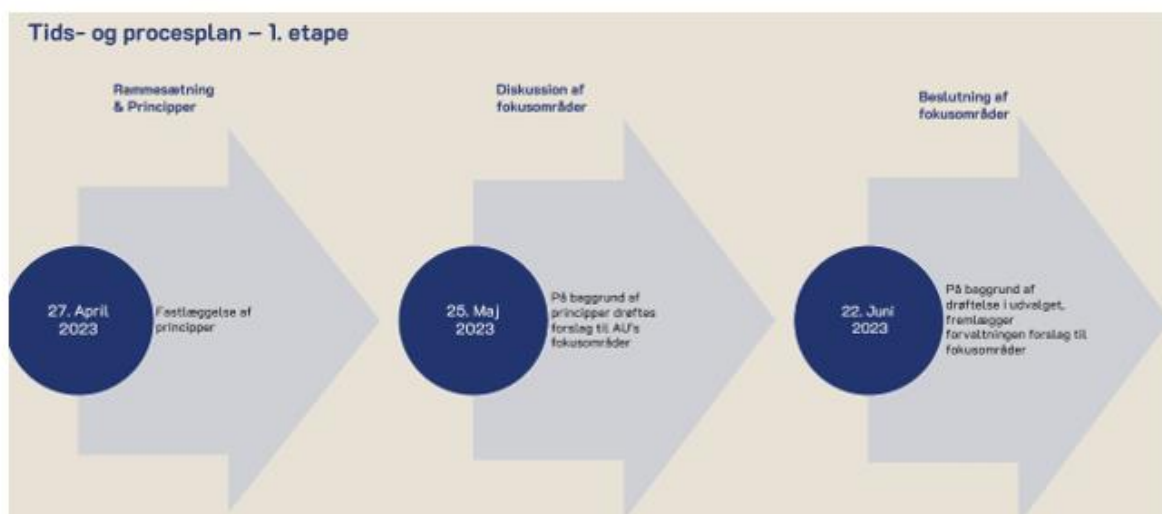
Tids- og procesplan – 1. etape

Rammesætning & Principper

27. April 2023

Fastlæggelse af principper

Diskussion af fokusområder

25. Maj 2023

På baggrund af principper drøftes forslag til AU's fokusområder

Beslutning af fokusområder

22. Juni 2023

På baggrund af drøftelse i udvalget, fremlægger forvaltningen forslag til fokusområder